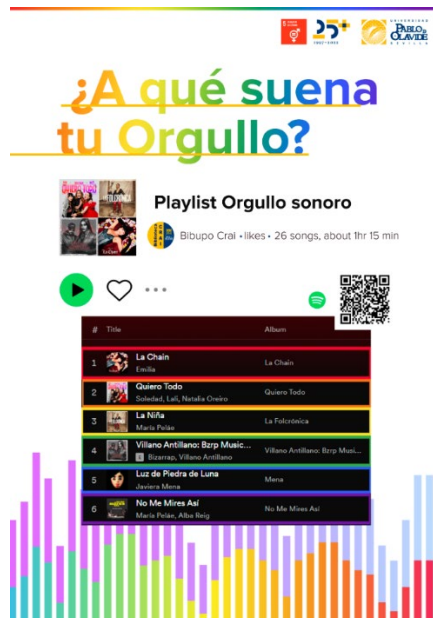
25+ 1997-2022

UNIVERSIDAD PABLO DE OLAVIDE SEVILLA

¿A qué suena tu Orgullo?

Playlist Orgullo sonoro

Bibupo Crai • likes • 26 songs, about 1hr 15 min

| # | Title | Album |
|---|---|---|
| 1 | La Chain<br>Emilia | La Chain |
| 2 | Quiero Todo<br>Soledad, Lali, Natalia Oreiro | Quiero Todo |
| 3 | La Niña<br>María Peláe | La Folcrónica |
| 4 | Villano Antillano: Bzrp Music...<br>Bizarrap, Villano Antillano | Villano Antillano: Bzrp Musi... |
| 5 | Luz de Piedra de Luna<br>Javiera Mena | Mena |
| 6 | No Me Mires Así<br>María Peláe, Alba Reig | No Me Mires Así |